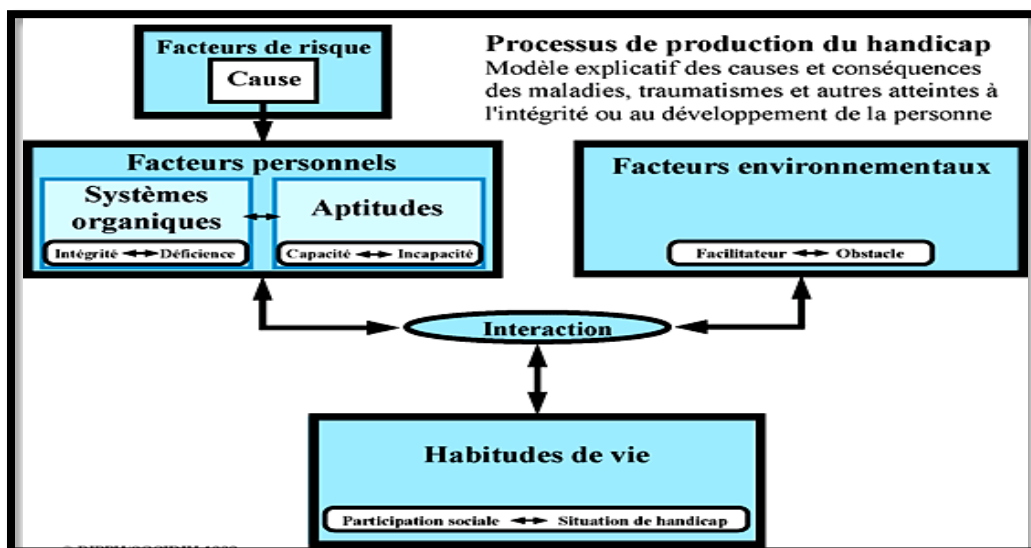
Facteurs de risque

Cause

Processus de production du handicap
Modèle explicatif des causes et conséquences des maladies, traumatismes et autres atteintes à l'intégrité ou au développement de la personne

Facteurs personnels

Systèmes organiques

Intégrité ◄► Déficience

Aptitudes

Capacité ◄► Incapacité

Facteurs environnementaux

Facilitateur ◄► Obstacle

Interaction

Habitudes de vie

Participation sociale ◄► Situation de handicap

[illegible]